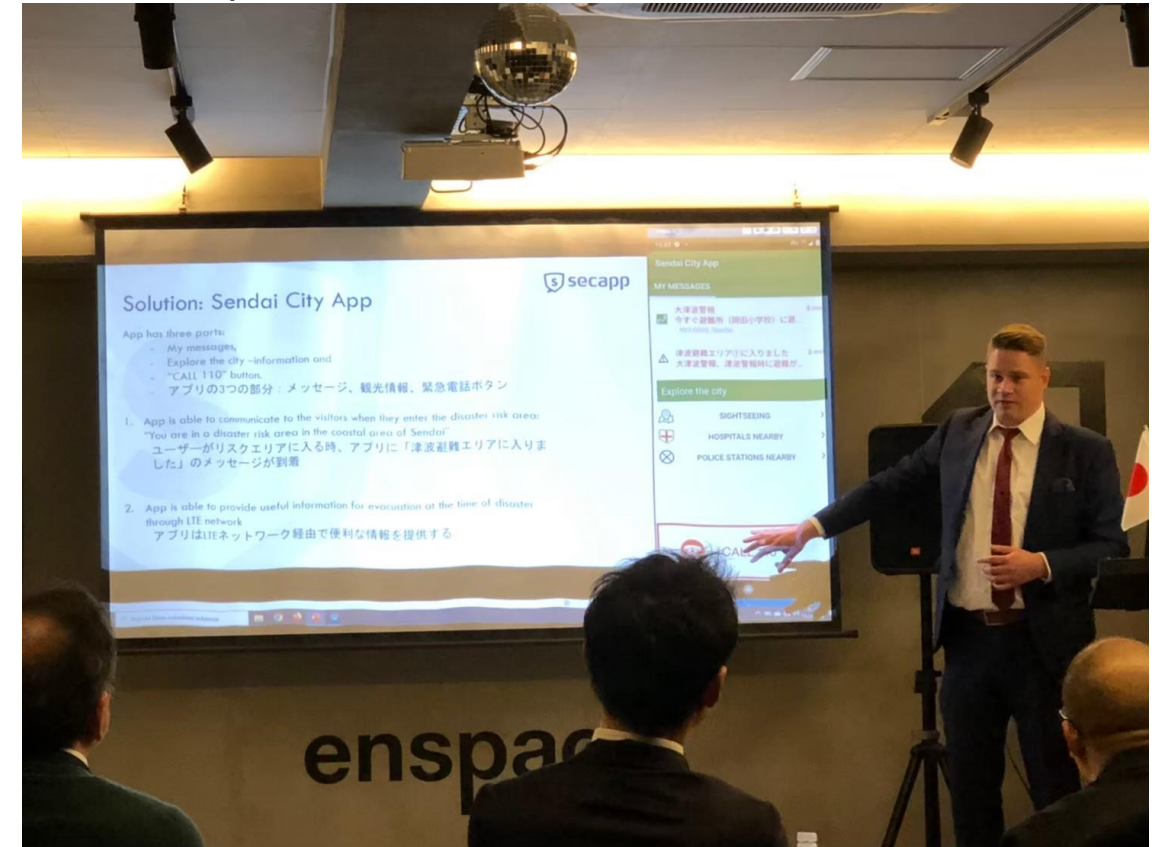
Solution: Sendai City App

secapp

App has three parts:
- My messages,
- Explore the city –information and
- "CALL 110" button.
- アプリの3つの部分：メッセージ、観光情報、緊急電話ボタン

1. App is able to communicate to the visitors when they enter the disaster risk area: "You are in a disaster risk area in the coastal area of Sendai"
ユーザーがリスクエリアに入る時、アプリに「津波避難エリアに入りました」のメッセージが到着

2. App is able to provide useful information for evacuation at the time of disaster through LTE network
アプリはLTEネットワーク経由で便利な情報を提供する

Sendai City App
MY MESSAGES
大津波警報
今すぐ避難所（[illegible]小学校）に避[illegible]
津波避難エリアに入りました
大津波警報、津波警報時に避難が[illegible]
Explore the city
SIGHTSEEING
HOSPITALS NEARBY
POLICE STATIONS NEARBY
CALL

enspac